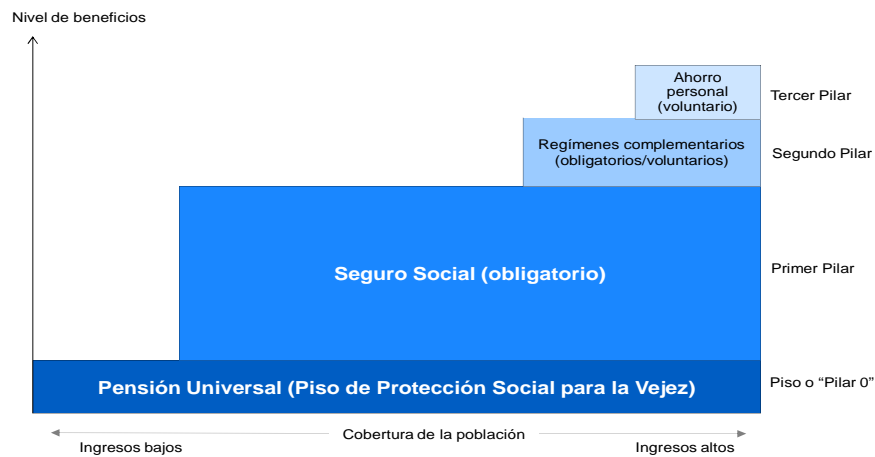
Nivel de beneficios

Ahorro personal (voluntario)

Tercer Pilar

Regímenes complementarios (obligatorios/voluntarios)

Segundo Pilar

Seguro Social (obligatorio)

Primer Pilar

Pensión Universal (Piso de Protección Social para la Vejez)

Piso o “Pilar 0”

Cobertura de la población

Ingresos bajos

Ingresos altos